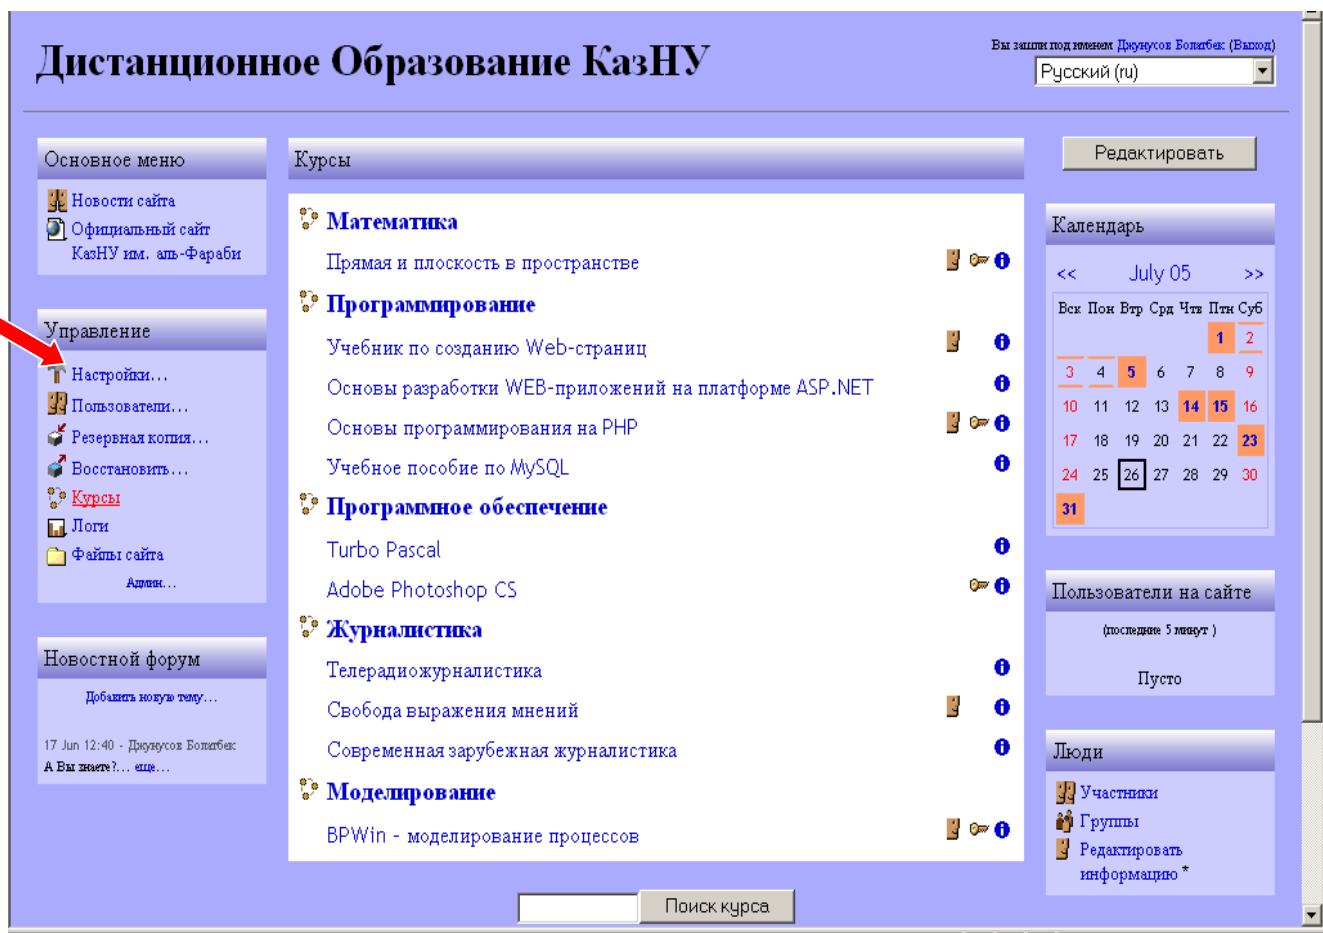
Дистанционное Образование КазНУ

Вы зашли под именем Джунусов Болатбек (Выход)

Русский (ru)

Основное меню

Новости сайта

Официальный сайт КазНУ им. аль-Фараби

Управление

Настройки…

Пользователи…

Резервная копия…

Восстановить…

Курсы

Логи

Файлы сайта

Админ…

Новостной форум

Добавить новую тему…

17 Jun 12:40 - Джунусов Болатбек
А Вы знаете?… еще…

Курсы

Математика

Прямая и плоскость в пространстве

Программирование

Учебник по созданию Web-страниц

Основы разработки WEB-приложений на платформе ASP.NET

Основы программирования на PHP

Учебное пособие по MySQL

Программное обеспечение

Turbo Pascal

Adobe Photoshop CS

Журналистика

Телерадиожурналистика

Свобода выражения мнений

Современная зарубежная журналистика

Моделирование

BPWin - моделирование процессов

Поиск курса

Редактировать

Календарь

<< July 05 >>

| Вск | Пон | Втр | Срд | Чтв | Птн | Суб |
|---|---|---|---|---|---|---|
| | | | | | 1 | 2 |
| 3 | 4 | 5 | 6 | 7 | 8 | 9 |
| 10 | 11 | 12 | 13 | 14 | 15 | 16 |
| 17 | 18 | 19 | 20 | 21 | 22 | 23 |
| 24 | 25 | 26 | 27 | 28 | 29 | 30 |
| 31 | | | | | | |

Пользователи на сайте

(последние 5 минут)

Пусто

Люди

Участники

Группы

Редактировать информацию *